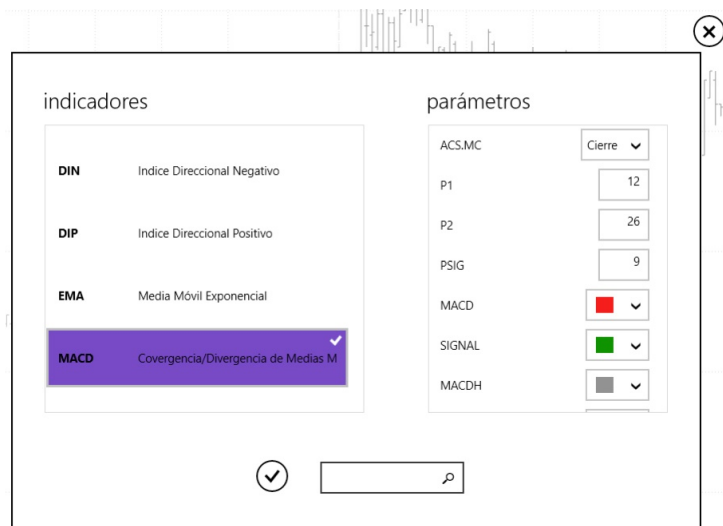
indicadores

| | |
|---|---|
| DIN | Indice Direccional Negativo |
| DIP | Indice Direccional Positivo |
| EMA | Media Móvil Exponencial |
| MACD | Covergencia/Divergencia de Medias M |

parámetros

| | |
|---|---|
| ACS.MC | Cierre |
| P1 | 12 |
| P2 | 26 |
| PSIG | 9 |
| MACD | |
| SIGNAL | |
| MACDH | |